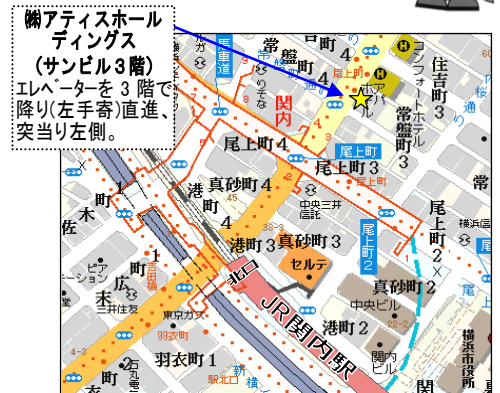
㈱アティスホールディングス
(サンビル３階)
エレベーターを３階で降り(左手寄)直進、突当り左側。

常盤町４
常盤町４
常盤町３
住吉町４
コンフォートホテル
ホテル
尾上町
関内
馬車道
尾上町４
尾上町３
尾上町２
尾上町２
港町４
港町３
真砂町４
真砂町３
真砂町２
中央三井信託
セルテ
北口
JR関内駅
港町２
中央ビル
関内ビル
横浜市役所
横浜信
羽衣町１
羽衣町２
三井住友
東京ガス
ピアシティ
宮川町
長者町
花咲町
若葉町
末広町
吉田町
相生町
住吉町
駅北口